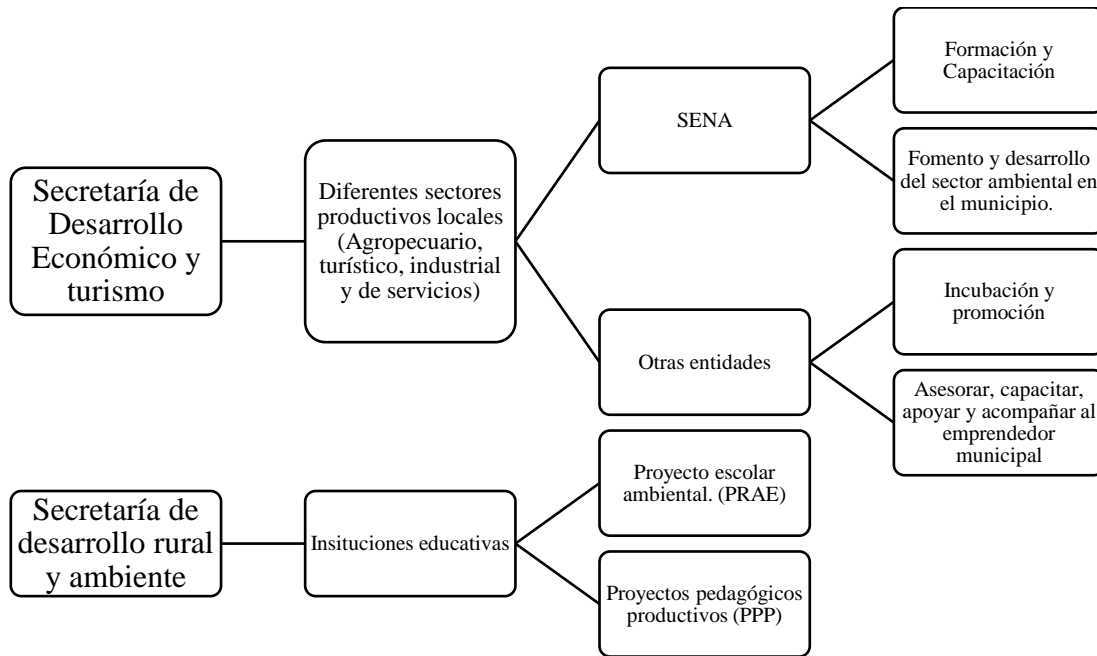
Secretaría de Desarrollo Económico y turismo

Diferentes sectores productivos locales (Agropecuario, turístico, industrial y de servicios)

SENA

Formación y Capacitación

Fomento y desarrollo del sector ambiental en el municipio.

Otras entidades

Incubación y promoción

Asesorar, capacitar, apoyar y acompañar al emprendedor municipal

Secretaría de desarrollo rural y ambiente

Insituciones educativas

Proyecto escolar ambiental. (PRAE)

Proyectos pedagógicos productivos (PPP)